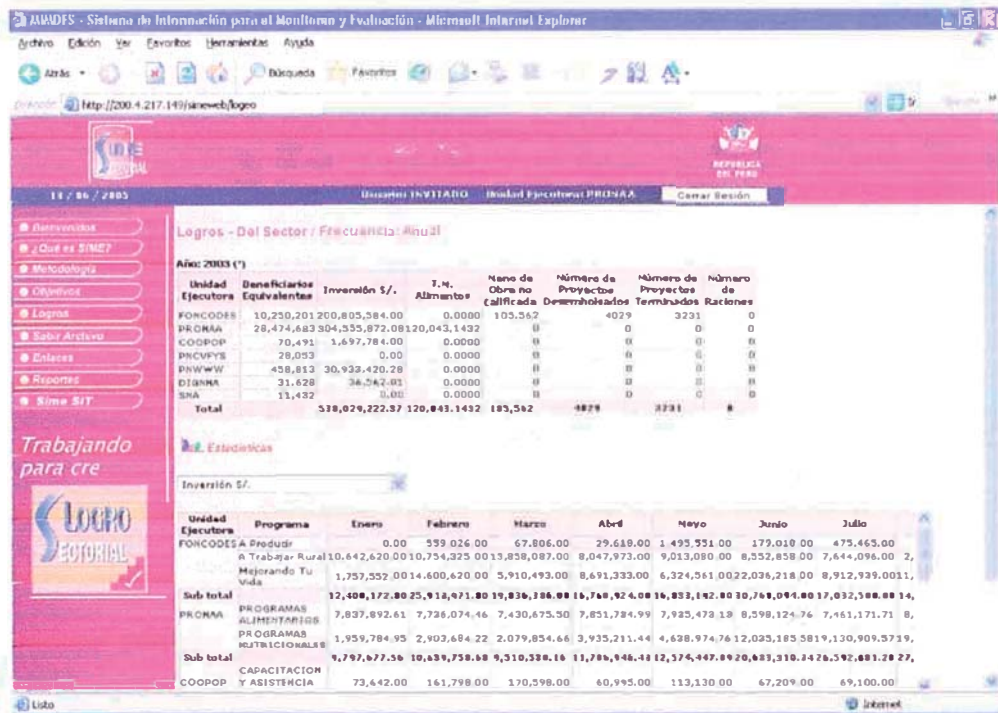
SIMADES - Sistema de Información para el Monitoreo y Evaluación - Microsoft Internet Explorer

Archivo Edición Ver Favoritos Herramientas Ayuda

Atrás Búsqueda Favoritos

Dirección http://200.4.217.149/simeweb/logeo

REPUBLICA DEL PERU

14 / 06 / 2005 Usuario: INVITADO Unidad Ejecutora: PRONAA Cerrar Sesión

Bienvenidos
¿Qué es SIME?
Metodología
Objetivos
Logros
Subir Archivo
Enlaces
Reportes
Sime SIT

Trabajando para cre

LOGRO SECTORIAL

Logros - Del Sector / Frecuencia: Anual

Año: 2003 (*)

| Unidad Ejecutora | Beneficiarios Equivalentes | Inversión S/. | T.M. Alimentos | Mano de Obra no calificada | Número de Proyectos Desembolsados | Número de Proyectos Terminados | Número de Raciones |
|---|---|---|---|---|---|---|---|
| FONCODES | 10,250,201 | 200,805,584.00 | 0.0000 | 105.562 | 4029 | 3231 | 0 |
| PRONAA | 28,474,683 | 304,555,872.08 | 120,043.1432 | 0 | 0 | 0 | 0 |
| COOPOP | 70,491 | 1,697,784.00 | 0.0000 | 0 | 0 | 0 | 0 |
| PNCVFYS | 28,053 | 0.00 | 0.0000 | 0 | 0 | 0 | 0 |
| PNWWW | 458,813 | 30,933,420.28 | 0.0000 | 0 | 0 | 0 | 0 |
| DIGNNA | 31,628 | 36,562.01 | 0.0000 | 0 | 0 | 0 | 0 |
| SNA | 11,432 | 0.00 | 0.0000 | 0 | 0 | 0 | 0 |
| Total | | 538,029,222.37 | 120,043.1432 | 105,562 | 4029 | 3231 | 0 |

Estadísticas

Inversión S/.

| Unidad Ejecutora | Programa | Enero | Febrero | Marzo | Abril | Mayo | Junio | Julio |
|---|---|---|---|---|---|---|---|---|
| FONCODES | A Producir | 0.00 | 559,026.00 | 67,806.00 | 29,619.00 | 1,495,551.00 | 179,010.00 | 475,465.00 |
| | A Trabajar Rural | 10,642,620.00 | 10,754,325.00 | 13,858,087.00 | 8,047,973.00 | 9,013,080.00 | 8,552,858.00 | 7,644,096.00 2, |
| | Mejorando Tu Vida | 1,757,552.00 | 14,600,620.00 | 5,910,493.00 | 8,691,333.00 | 6,324,561.00 | 22,036,218.00 | 8,912,939.00 11, |
| Sub total | | 12,400,172.00 | 25,913,971.00 | 19,836,386.00 | 16,768,924.00 | 16,833,192.00 | 30,768,086.00 | 17,032,500.00 14, |
| PRONAA | PROGRAMAS ALIMENTARIOS | 7,837,892.61 | 7,736,074.46 | 7,430,675.50 | 7,851,784.99 | 7,935,473.18 | 8,598,124.76 | 7,461,171.71 8, |
| | PROGRAMAS NUTRICIONALES | 1,959,784.95 | 2,903,684.22 | 2,079,854.66 | 3,935,211.44 | 4,638,974.76 | 12,035,185.58 | 19,130,909.57 19, |
| Sub total | | 9,797,677.56 | 10,639,758.68 | 9,510,530.16 | 11,786,996.43 | 12,574,447.09 | 20,633,310.34 | 26,592,081.28 27, |
| COOPOP | CAPACITACION Y ASISTENCIA | 73,642.00 | 161,798.00 | 170,598.00 | 60,995.00 | 113,130.00 | 67,209.00 | 69,100.00 |

Listo Internet